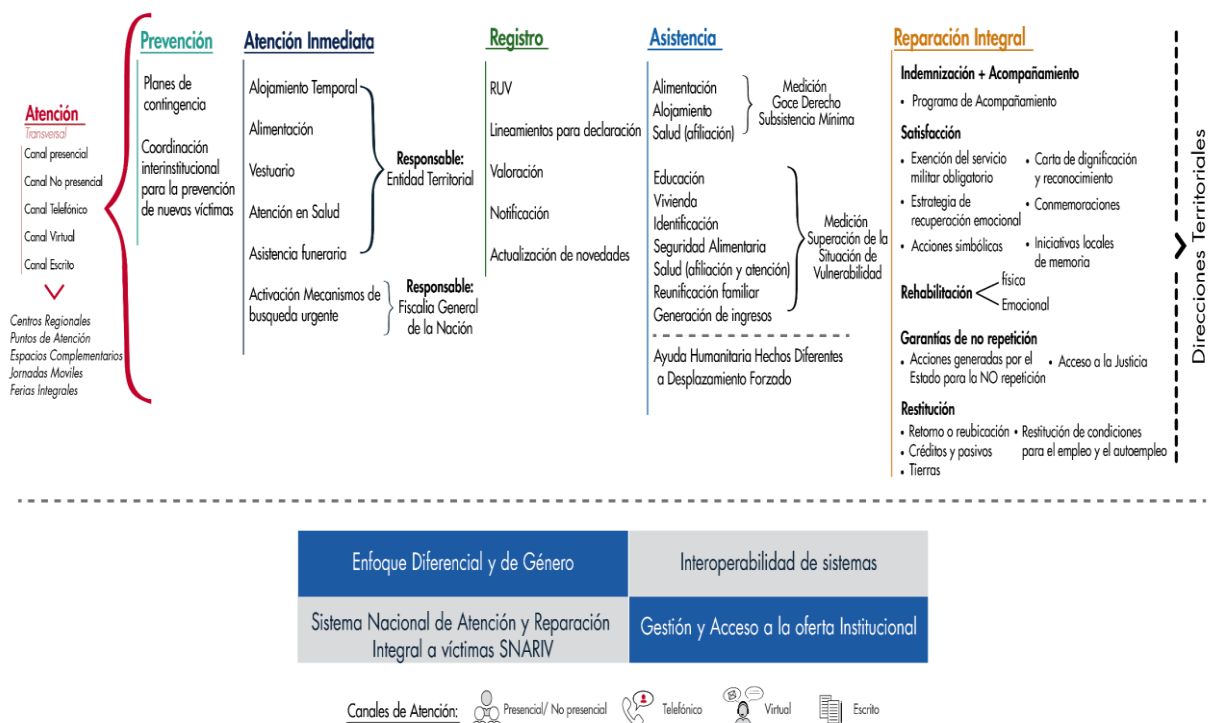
Atención
Transversal
Canal presencial
Canal No presencial
Canal Telefónico
Canal Virtual
Canal Escrito

Centros Regionales
Puntos de Atención
Espacios Complementarios
Jornadas Moviles
Ferias Integrales

Prevención
Planes de contingencia
Coordinación interinstitucional para la prevención de nuevas víctimas

Atención Inmediata
Alojamiento Temporal
Alimentación
Vestuario
Atención en Salud
Asistencia funeraria
Responsable: Entidad Territorial
Activación Mecanismos de busqueda urgente
Responsable: Fiscalia General de la Nación

Registro
RUV
Lineamientos para declaración
Valoración
Notificación
Actualización de novedades

Asistencia
Alimentación
Alojamiento
Salud (afiliación)
Medición Goce Derecho Subsistencia Mínima
Educación
Vivienda
Identificación
Seguridad Alimentaria
Salud (afiliación y atención)
Reunificación familiar
Generación de ingresos
Medición Superación de la Situación de Vulnerabilidad
Ayuda Humanitaria Hechos Diferentes a Desplazamiento Forzado

Reparación Integral
Indemnización + Acompañamiento
• Programa de Acompañamiento
Satisfacción
• Exención del servicio militar obligatorio
• Carta de dignificación y reconocimiento
• Estrategia de recuperación emocional
• Conmemoraciones
• Acciones simbólicas
• Iniciativas locales de memoria
Rehabilitación física Emocional
Garantías de no repetición
• Acciones generadas por el Estado para la NO repetición
• Acceso a la Justicia
Restitución
• Retorno o reubicación
• Créditos y pasivos
• Tierras
• Restitución de condiciones para el empleo y el autoempleo

Direcciones Territoriales

| Enfoque Diferencial y de Género | Interoperabilidad de sistemas |
|---|---|
| Sistema Nacional de Atención y Reparación Integral a víctimas SNARIV | Gestión y Acceso a la oferta Institucional |

Canales de Atención: Presencial/ No presencial Telefónico Virtual Escrito